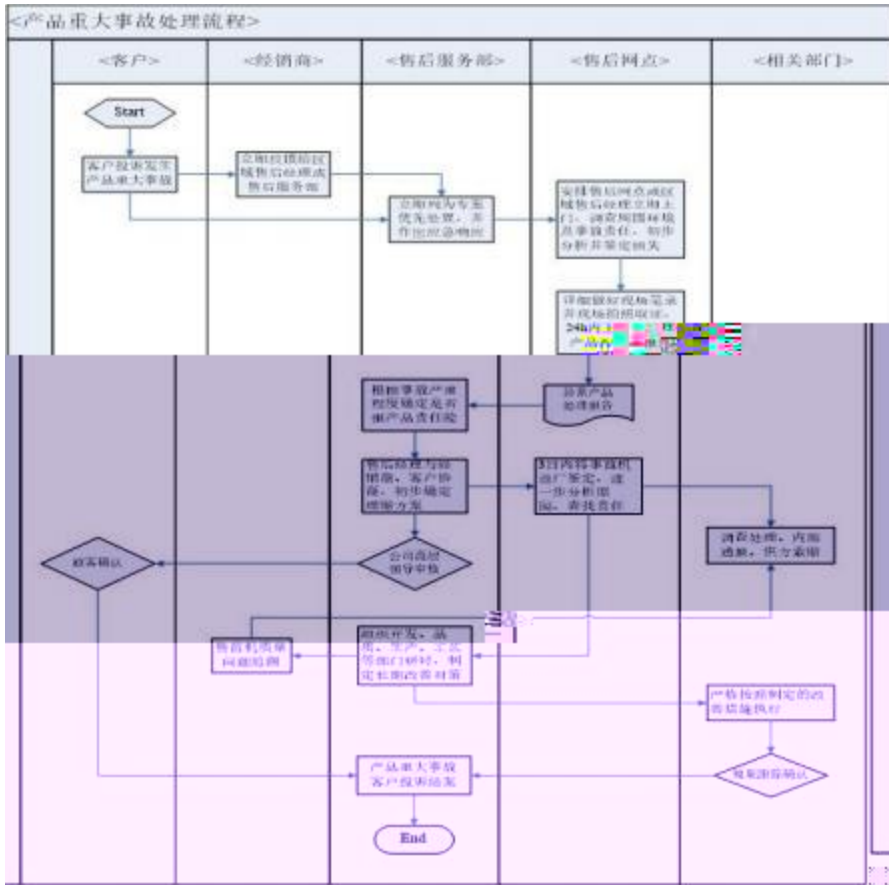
<产品重大事故处理流程>

<客户>

<经销商>

<售后服务部>

<售后网点>

<相关部门>

Start

客户投诉发生产品重大事故

立即反馈给区域售后处理或售后服务部

立即作为专案优先处理，并作出应急响应

安排售后网点或区域售后处理立即上门，调查和围标故具事故责任，初步分析并鉴定损失

详细做好现场笔录并现场拍照取证，24h内上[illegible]产品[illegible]

故障产品处理报告

根据事故严重程度确定是否需产品责任险

售后处理与经销商、客户协商，初步确定理赔方案

3日内将事故机返厂鉴定，进一步分析原因，查找责任

调查处理，内部通报，供方索赔

公司高层领导审核

顾客确认

售后机质量问题追溯

组织开发、品质、生产、工艺等部门研讨，制定长期改善对策

产品按照制定的改善措施执行

效果跟踪确认

产品重大事故客户投诉结案

End